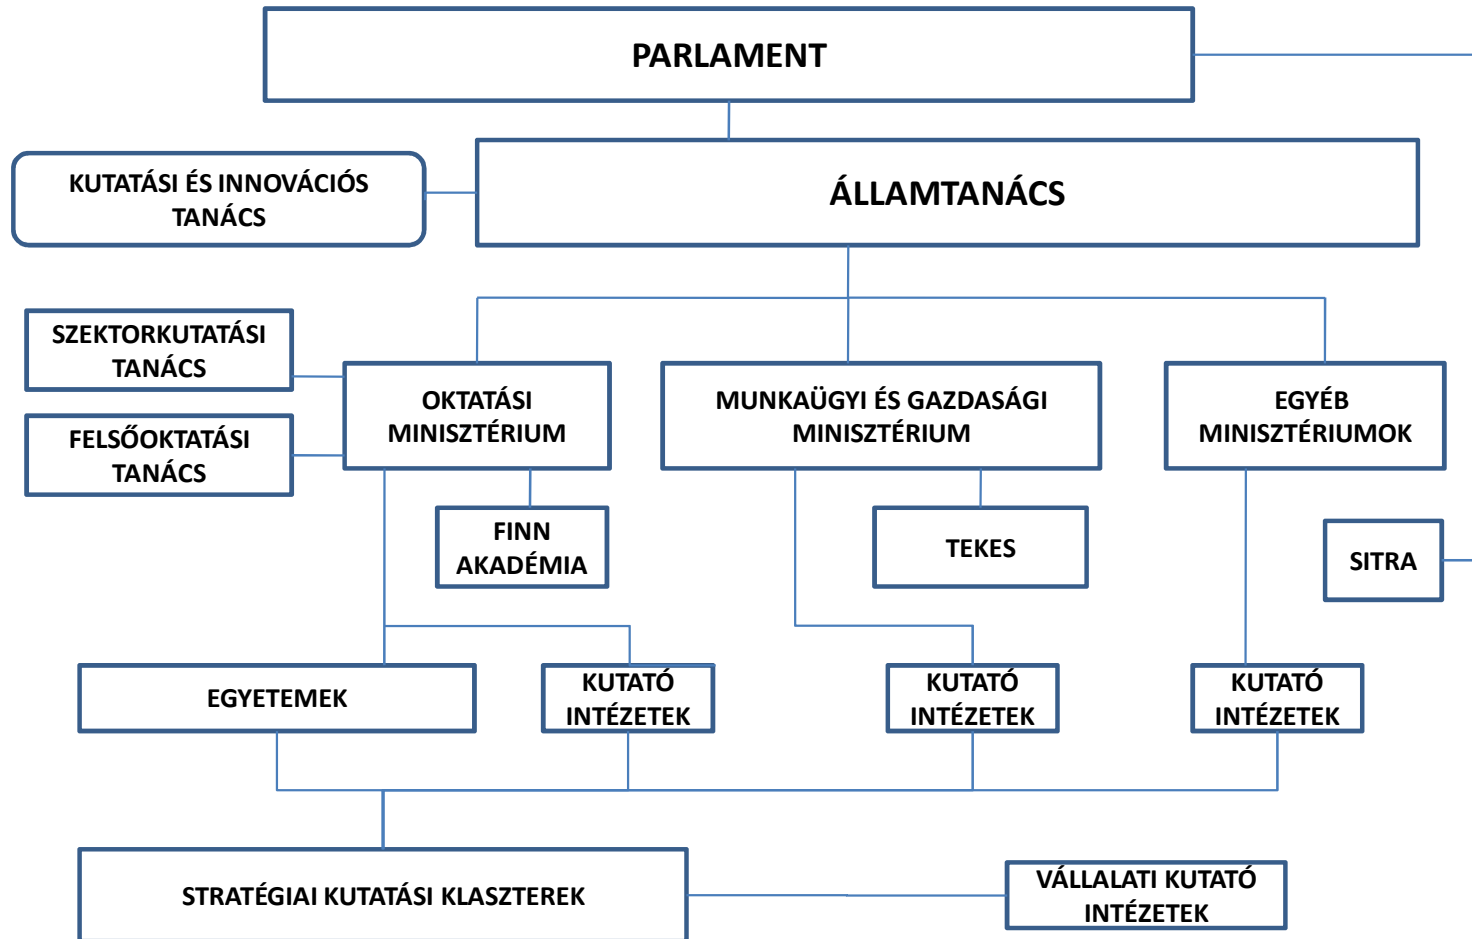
PARLAMENT

KUTATÁSI ÉS INNOVÁCIÓS TANÁCS

ÁLLAMTANÁCS

SZEKTORKUTATÁSI TANÁCS

FELSŐOKTATÁSI TANÁCS

OKTATÁSI MINISZTÉRIUM

MUNKAÜGYI ÉS GAZDASÁGI MINISZTÉRIUM

EGYÉB MINISZTÉRIUMOK

FINN AKADÉMIA

TEKES

SITRA

EGYETEMEK

KUTATÓ INTÉZETEK

KUTATÓ INTÉZETEK

KUTATÓ INTÉZETEK

STRATÉGIAI KUTATÁSI KLASZTEREK

VÁLLALATI KUTATÓ INTÉZETEK